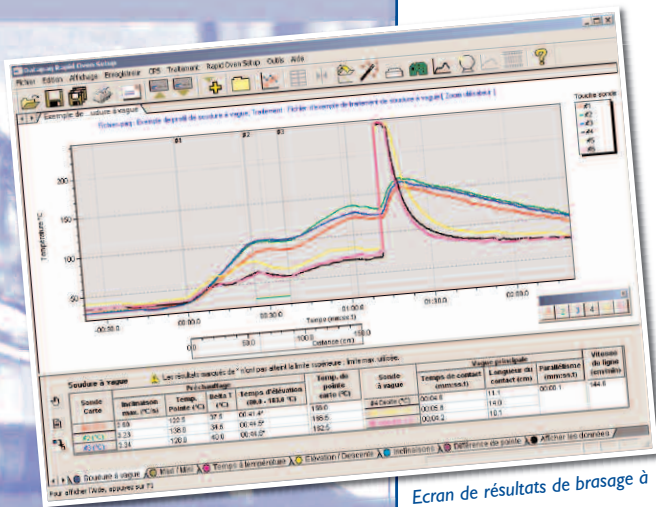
Datapaq Rapid Oven Setup

Fichier Edition Affichage Enregistreur CPS Traitement Rapid Oven Setup Outils Aide

Exemple de ...udure à vague

Touche sonde

#1
#2
#3
#4
#5
#6

Temperature °C

250
200
150
100
50

#1 #2 #3

-00:30.0 00:00.0 00:30.0 01:00.0 01:30.0 02:00.0

Temps (mm:ss.t)

Distance (cm)

50.0 100.0 150.0

Soudure à vague

Les résultats marqués de * n'ont pas atteint la limite supérieure ; limite max. utilisée.

| Sonde Carte | Inclinaison max. (°C/s) | Temp. Pointe (°C) | Delta T (°C) | Temps d'élévation (90.0 - 183.0 °C) | Temp. du pointe carte (°C) | Sonde à vague | Temps de contact (mm:ss.t) | Longueur du contact (cm) | Parallélisme (mm:ss.t) | Vitesse de ligne (cm/min) |
|---|---|---|---|---|---|---|---|---|---|---|
| #1 | 2.69 | 120.0 | | 00:41.4* | 189.0 | #4 Droite (°C) | 00:04.6 | 11.1 | 00:00.1 | 144.8 |
| #2 | 2.23 | 136.0 | 37.5 | 00:45.6* | 185.6 | | 00:05.8 | 14.0 | | |
| #3 | 3.34 | 120.8 | 36.5 | 00:46.5* | 192.5 | | 00:04.2 | 10.1 | | |

Soudure à vague | Maxi / Mini | Temps à température | Elévation / Descente | Inclinaisons | Différence de pointe | Afficher les données

Pour afficher l'Aide, appuyez sur F1

Ecran de résultats de brasage à